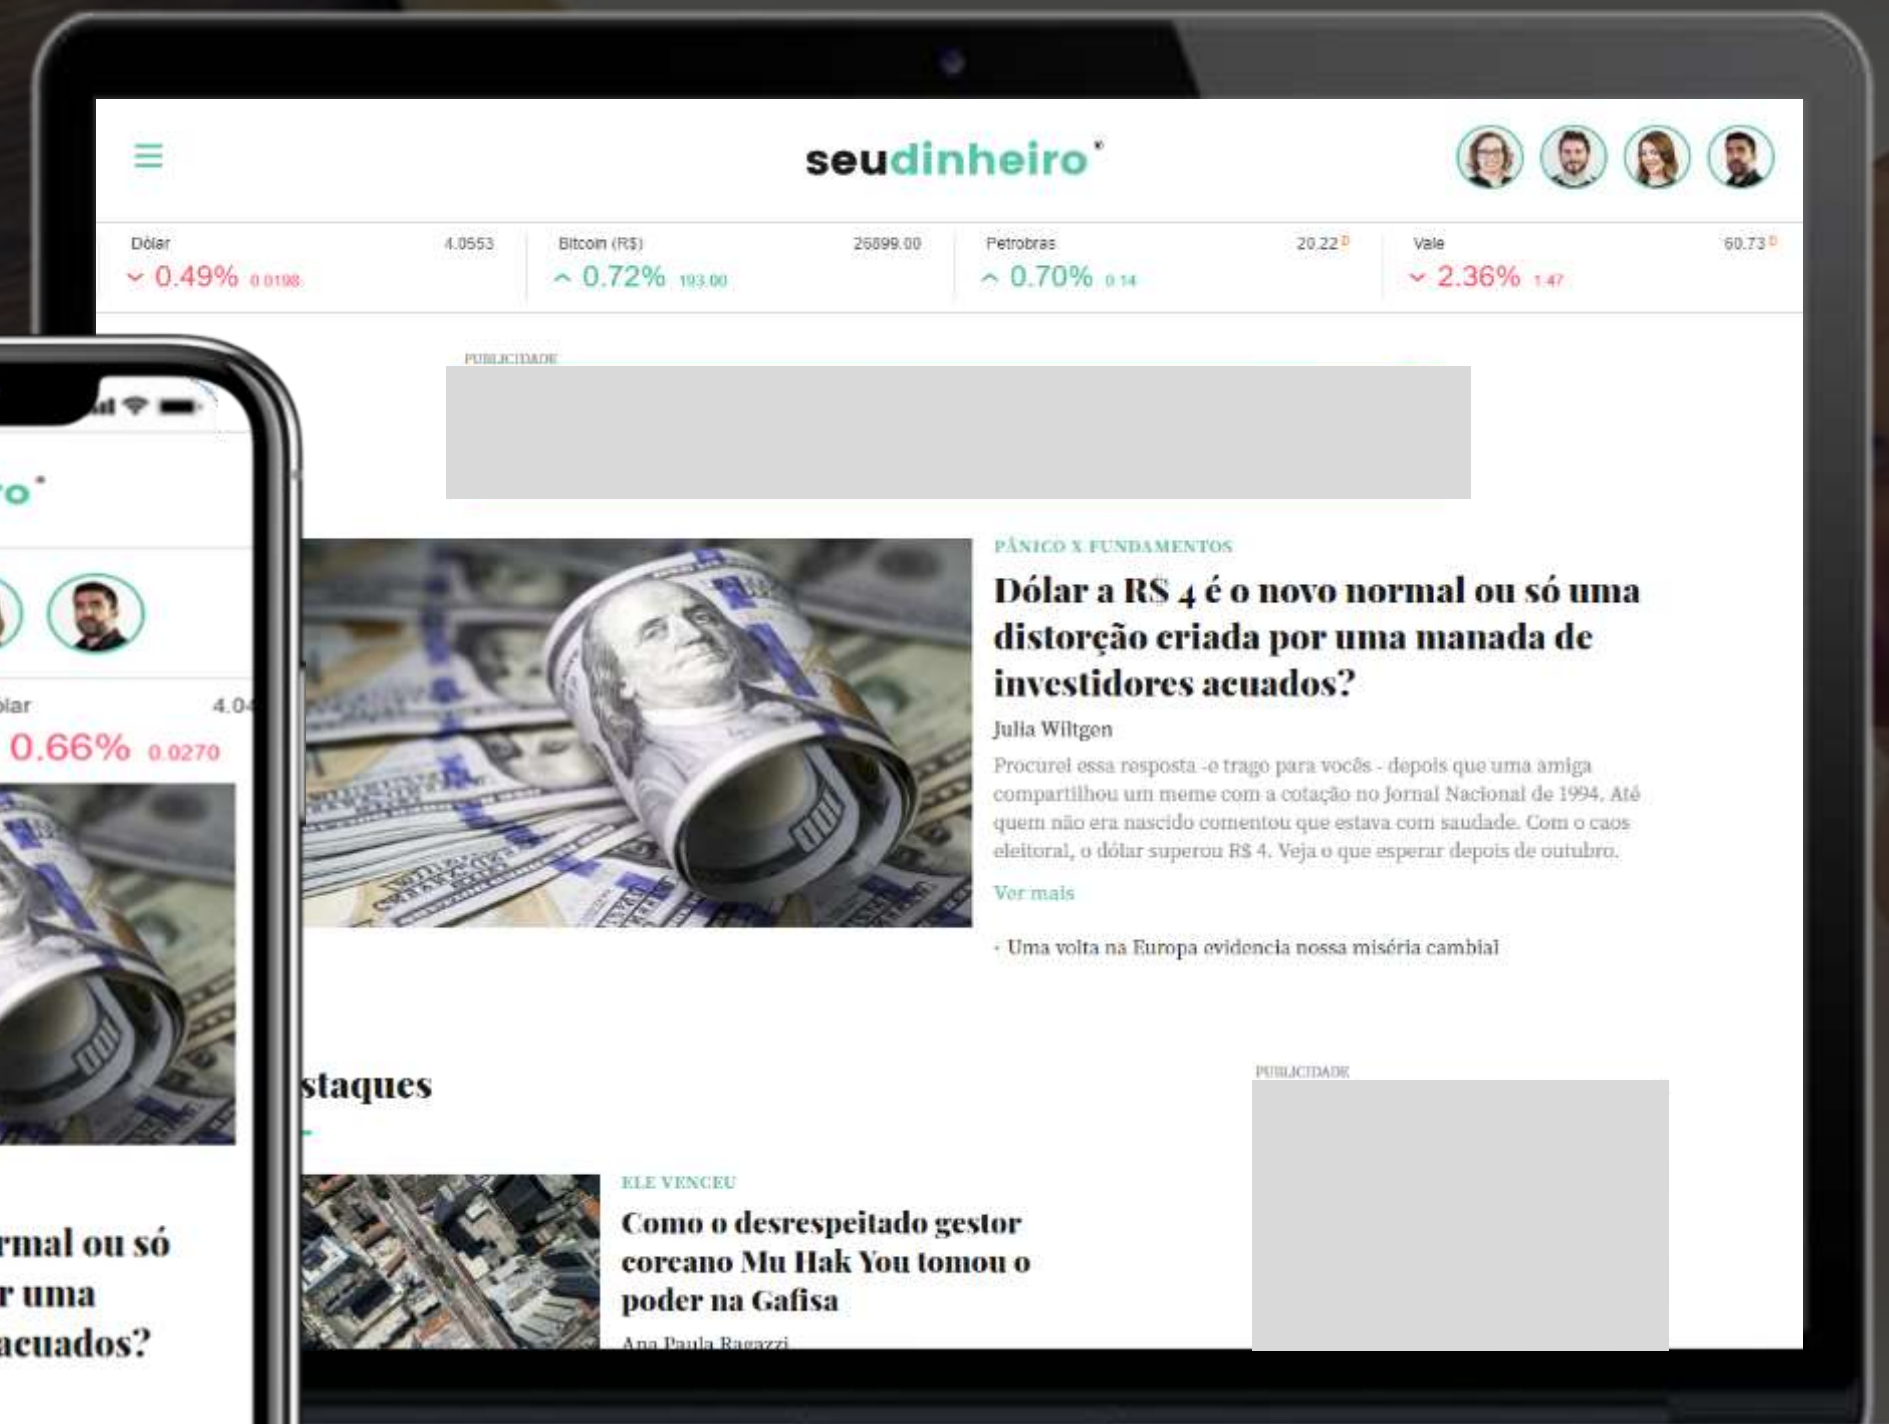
seudinheiro

Dólar 4.0553
0.49% 0.0198

Bitcoin (R$) 26899.00
0.72% 193.00

Petrobras 20.22
0.70% 0.14

Vale 60.73
2.36% 1.47

PUBLICIDADE

PÂNICO X FUNDAMENTOS

Dólar a R$ 4 é o novo normal ou só uma distorção criada por uma manada de investidores acuados?

Julia Wiltgen

Procurei essa resposta -e trago para vocês - depois que uma amiga compartilhou um meme com a cotação no Jornal Nacional de 1994. Até quem não era nascido comentou que estava com saudade. Com o caos eleitoral, o dólar superou R$ 4. Veja o que esperar depois de outubro.

Ver mais

- Uma volta na Europa evidencia nossa miséria cambial

staques

PUBLICIDADE

ELE VENCEU

Como o desrespeitado gestor coreano Mu Hak You tomou o poder na Gafisa

Ana Paula Ragazzi

ro

lar 4.04

0.66% 0.0270

rmal ou só
r uma
acuados?